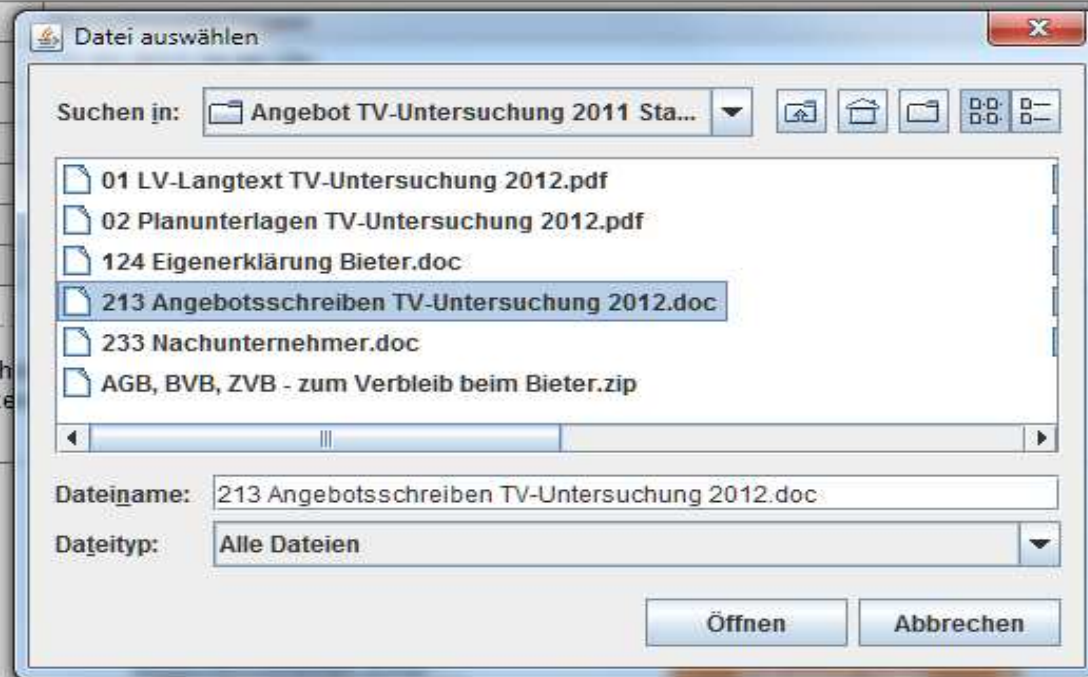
Datei auswählen

Suchen in: Angebot TV-Untersuchung 2011 Sta...

01 LV-Langtext TV-Untersuchung 2012.pdf
02 Planunterlagen TV-Untersuchung 2012.pdf
124 Eigenerklärung Bieter.doc
213 Angebotsschreiben TV-Untersuchung 2012.doc
233 Nachunternehmer.doc
AGB, BVB, ZVB - zum Verbleib beim Bieter.zip

Dateiname: 213 Angebotsschreiben TV-Untersuchung 2012.doc
Dateityp: Alle Dateien

Öffnen
Abbrechen